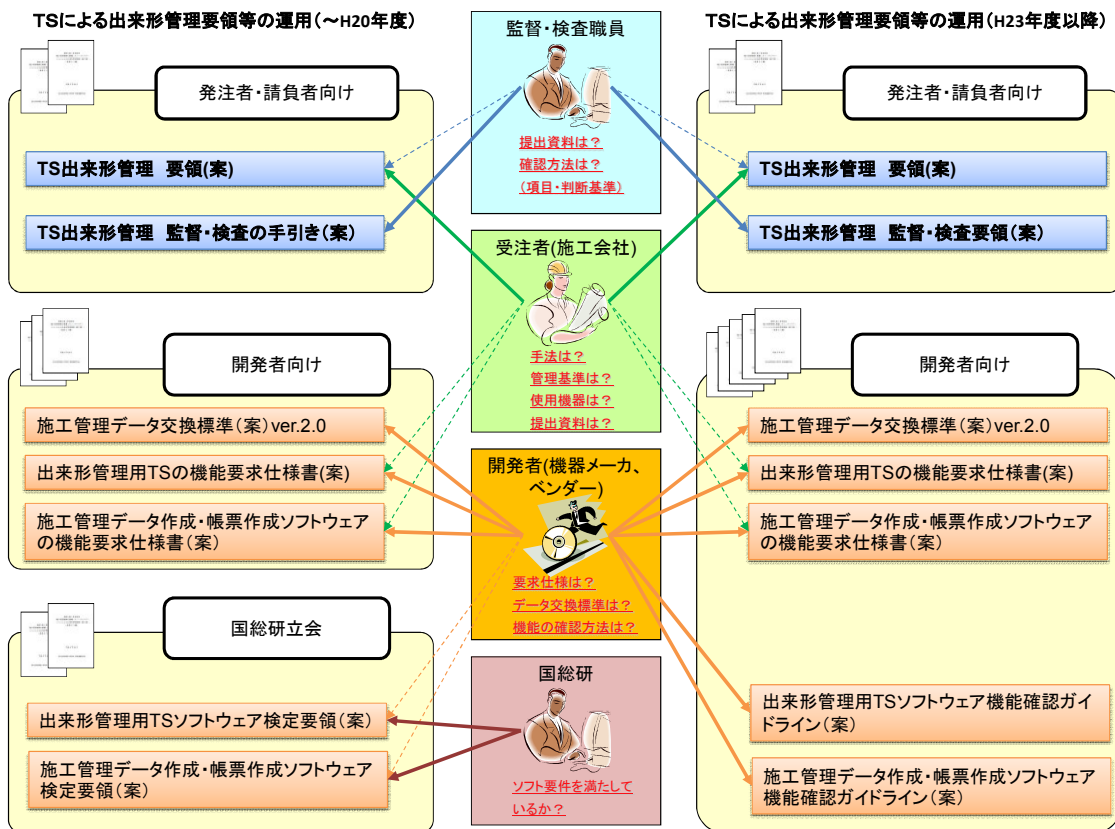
TSによる出来形管理要領等の運用（～H20年度）

発注者・請負者向け

TS出来形管理　要領(案)

TS出来形管理　監督・検査の手引き(案)

開発者向け

施工管理データ交換標準（案）ver.2.0

出来形管理用TSの機能要求仕様書(案)

施工管理データ作成・帳票作成ソフトウェアの機能要求仕様書（案）

国総研立会

出来形管理用TSソフトウェア検定要領（案）

施工管理データ作成・帳票作成ソフトウェア検定要領（案）

監督・検査職員

提出資料は？
確認方法は？
（項目・判断基準）

受注者(施工会社)

手法は？
管理基準は？
使用機器は？
提出資料は？

開発者(機器メーカ、ベンダー)

要求仕様は？
データ交換標準は？
機能の確認方法は？

国総研

ソフト要件を満たしているか？

TSによる出来形管理要領等の運用（H23年度以降）

発注者・請負者向け

TS出来形管理　要領(案)

TS出来形管理　監督・検査要領（案）

開発者向け

施工管理データ交換標準（案）ver.2.0

出来形管理用TSの機能要求仕様書(案)

施工管理データ作成・帳票作成ソフトウェアの機能要求仕様書（案）

出来形管理用TSソフトウェア機能確認ガイドライン（案）

施工管理データ作成・帳票作成ソフトウェア機能確認ガイドライン（案）